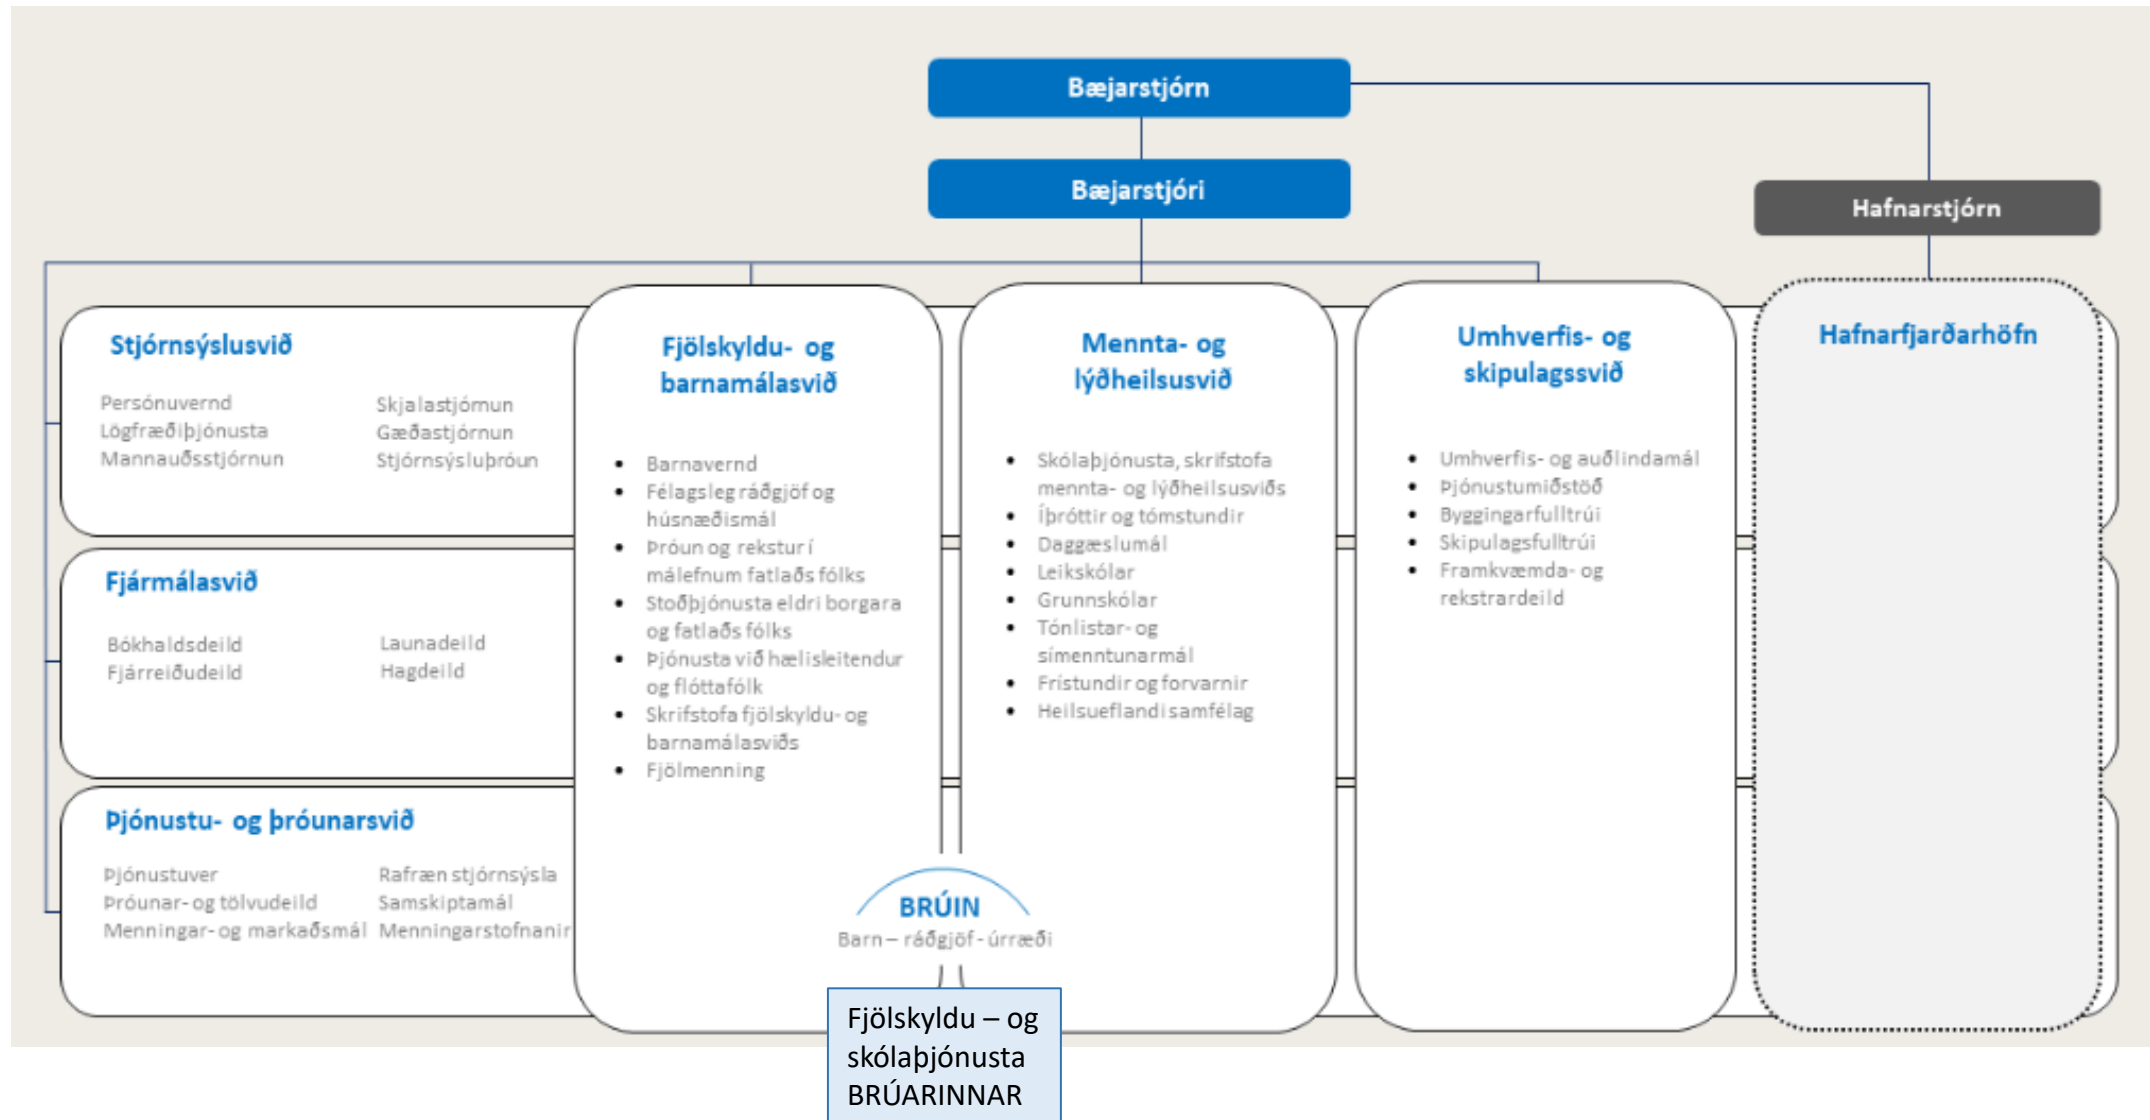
Bæjarstjórn

Bæjarstjóri

Hafnarstjórn

Stjórnsýslusvið

Persónuvernd
Lögfræðiþjónusta
Mannauðsstjórnun

Skjalastjórnun
Gæðastjórnun
Stjórnsýsluþróun

Fjármálasvið

Bókhaldsdeild
Fjárreiðudeild

Launadeild
Hagdeild

Þjónustu- og þróunarsvið

Þjónustuver
Þróunar- og tölvudeild
Menningar- og markaðsmál

Rafræn stjórnsýsla
Samskiptamál
Menningarstofnanir

Fjölskyldu- og barnamálasvið

- Barnavernd
- Félagsleg ráðgjöf og húsnæðismál
- Þróun og rekstur í málefnum fatlaðs fólks
- Stoðþjónusta eldri borgara og fatlaðs fólks
- Þjónusta við hælisleitendur og flóttafólk
- Skrifstofa fjölskyldu- og barnamálasviðs
- Fjölmenning

Mennta- og lýðheilsusvið

- Skólaþjónusta, skrifstofa mennta- og lýðheilsusviðs
- Íþróttir og tómstundir
- Daggæslumál
- Leikskólar
- Grunnskólar
- Tónlistar- og símenntunarmál
- Fristundir og forvarnir
- Heilsueflandi samfélag

Umhverfis- og skipulagssvið

- Umhverfis- og auðlindamál
- Þjónustumiðstöð
- Byggingarfulltrúi
- Skipulagsfulltrúi
- Framkvæmda- og rekstrardeild

Hafnarfjarðarhöfn

BRÚIN
Barn – ráðgjöf - úrræði

Fjölskyldu – og skólaþjónusta BRÚARINNAR